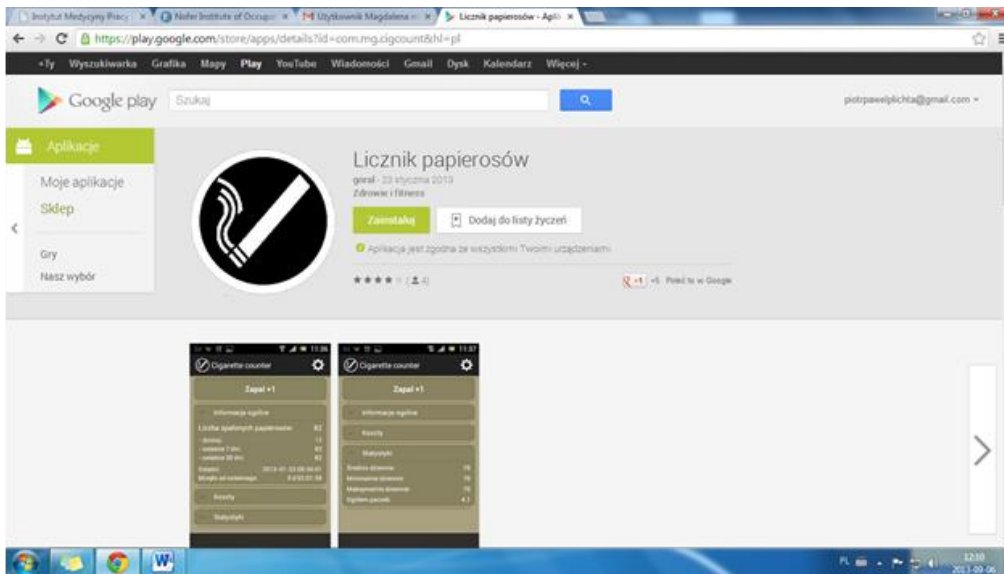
Instytut Medycyny Pracy | Nofer Institute of Occupa | Użytkownik Magdalena | Licznik papierosów - Apli

https://play.google.com/store/apps/details?id=com.mg.cigcount&hl=pl

+Ty Wyszukiwarka Grafika Mapy Play YouTube Wiadomości Gmail Dysk Kalendarz Więcej -

Google play Szukaj

piotrpawelplichta@gmail.com

Aplikacje

Moje aplikacje

Sklep

Gry

Nasz wybór

Licznik papierosów

goral - 23 stycznia 2013

Zdrowie i fitness

Zainstaluj

Dodaj do listy życzeń

Aplikacja jest zgodna ze wszystkimi Twoimi urządzeniami

★★★★ (4)

+1 +5 Poleć to w Google

Cigarette counter

Zapal +1

Informacje ogólne

Liczba spalonych papierosów 82

Koszty

Statystyki

Cigarette counter

Zapal +1

Informacje ogólne

Koszty

Statystyki

Średnio dziennie

Minimalnie dziennie

Maksymalnie dziennie

PL 12:10 2013-09-06